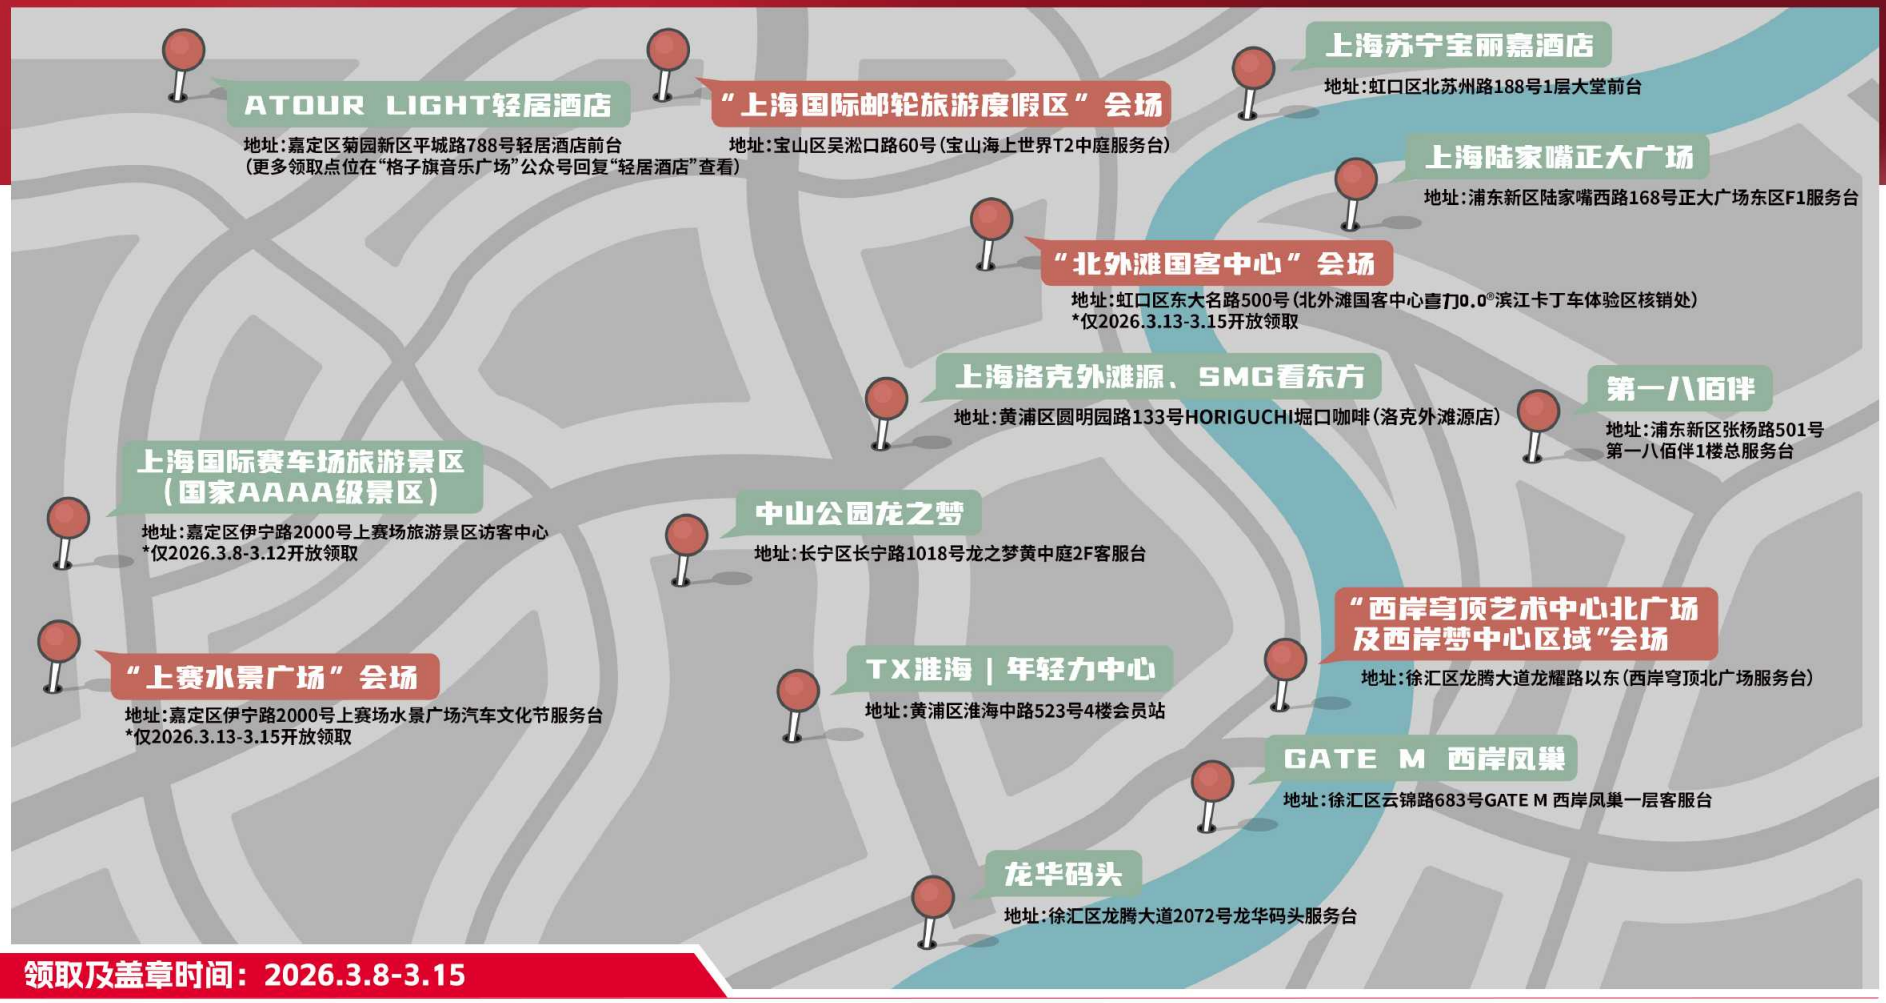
ATOUR LIGHT轻居酒店
地址：嘉定区菊园新区平城路788号轻居酒店前台
（更多领取点位在“格子旗音乐广场”公众号回复“轻居酒店”查看）

“上海国际邮轮旅游度假区”会场
地址：宝山区吴淞口路60号（宝山海上世界T2中庭服务台）

上海苏宁宝丽嘉酒店
地址：虹口区北苏州路188号1层大堂前台

上海陆家嘴正大广场
地址：浦东新区陆家嘴西路168号正大广场东区F1服务台

“北外滩国客中心”会场
地址：虹口区东大名路500号（北外滩国客中心喜力0.0®滨江卡丁车体验区核销处）
*仅2026.3.13-3.15开放领取

上海洛克外滩源、SMG看东方
地址：黄浦区圆明园路133号HORIGUCHI堀口咖啡（洛克外滩源店）

第一八佰伴
地址：浦东新区张杨路501号
第一八佰伴1楼总服务台

上海国际赛车场旅游景区
（国家AAAA级景区）
地址：嘉定区伊宁路2000号上赛场旅游景区访客中心
*仅2026.3.8-3.12开放领取

中山公园龙之梦
地址：长宁区长宁路1018号龙之梦黄中庭2F客服台

“西岸穹顶艺术中心北广场
及西岸梦中心区域”会场
地址：徐汇区龙腾大道龙耀路以东（西岸穹顶北广场服务台）

“上赛水景广场”会场
地址：嘉定区伊宁路2000号上赛场水景广场汽车文化节服务台
*仅2026.3.13-3.15开放领取

TX淮海 | 年轻力中心
地址：黄浦区淮海中路523号4楼会员站

GATE M 西岸凤巢
地址：徐汇区云锦路683号GATE M 西岸凤巢一层客服台

龙华码头
地址：徐汇区龙腾大道2072号龙华码头服务台

领取及盖章时间：2026.3.8-3.15